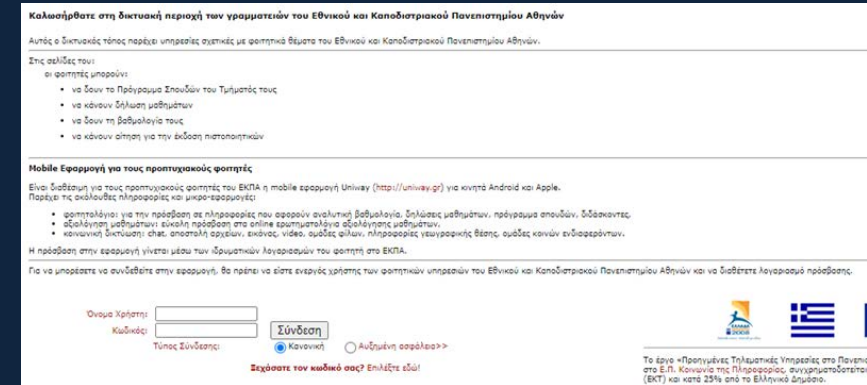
Καλωσήρθατε στη δικτυακή περιοχή των γραμματειών του Εθνικού και Καποδιστριακού Πανεπιστημίου Αθηνών

Αυτός ο δικτυακός τόπος παρέχει υπηρεσίες σχετικές με φοιτητικά θέματα του Εθνικού και Καποδιστριακού Πανεπιστημίου Αθηνών.

Στις σελίδες του:
οι φοιτητές μπορούν:
- να δουν το Πρόγραμμα Σπουδών του Τμήματός τους
- να κάνουν δήλωση μαθημάτων
- να δουν τη βαθμολογία τους
- να κάνουν αίτηση για την έκδοση πιστοποιητικών

Mobile Εφαρμογή για τους προπτυχιακούς φοιτητές

Είναι διαθέσιμη για τους προπτυχιακούς φοιτητές του ΕΚΠΑ η mobile εφαρμογή Uniway (http://uniway.gr) για κινητά Android και Apple.
Παρέχει τις ακόλουθες πληροφορίες και μικρο-εφαρμογές:
- φοιτητολόγιο: για την πρόσβαση σε πληροφορίες που αφορούν αναλυτική βαθμολογία, δηλώσεις μαθημάτων, πρόγραμμα σπουδών, διδάσκοντες,
- αξιολόγηση μαθημάτων: εύκολη πρόσβαση στα online ερωτηματολόγια αξιολόγησης μαθημάτων,
- κοινωνική δικτύωση: chat, αποστολή αρχείων, εικόνας, video, ομάδες φίλων, πληροφορίες γεωγραφικής θέσης, ομάδες κοινών ενδιαφερόντων.

Η πρόσβαση στην εφαρμογή γίνεται μέσω των ιδρυματικών λογαριασμών του φοιτητή στο ΕΚΠΑ.

Για να μπορέσετε να συνδεθείτε στην εφαρμογή, θα πρέπει να είστε ενεργός χρήστης των φοιτητικών υπηρεσιών του Εθνικού και Καποδιστριακού Πανεπιστημίου Αθηνών και να διαθέτετε λογαριασμό πρόσβασης.

Όνομα Χρήστη:
Κωδικός:
Σύνδεση
Τύπος Σύνδεσης: Κανονική Αυξημένη ασφάλεια>>
Ξεχάσατε τον κωδικό σας? Επιλέξτε εδώ!

Το έργο «Προηγμένες Τηλεματικές Υπηρεσίες στο Πανεπι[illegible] στο Ε.Π. Κοινωνία της Πληροφορίας, συγχρηματοδοτείτα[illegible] (ΕΚΤ) και κατά 25% από το Ελληνικό Δημόσιο.